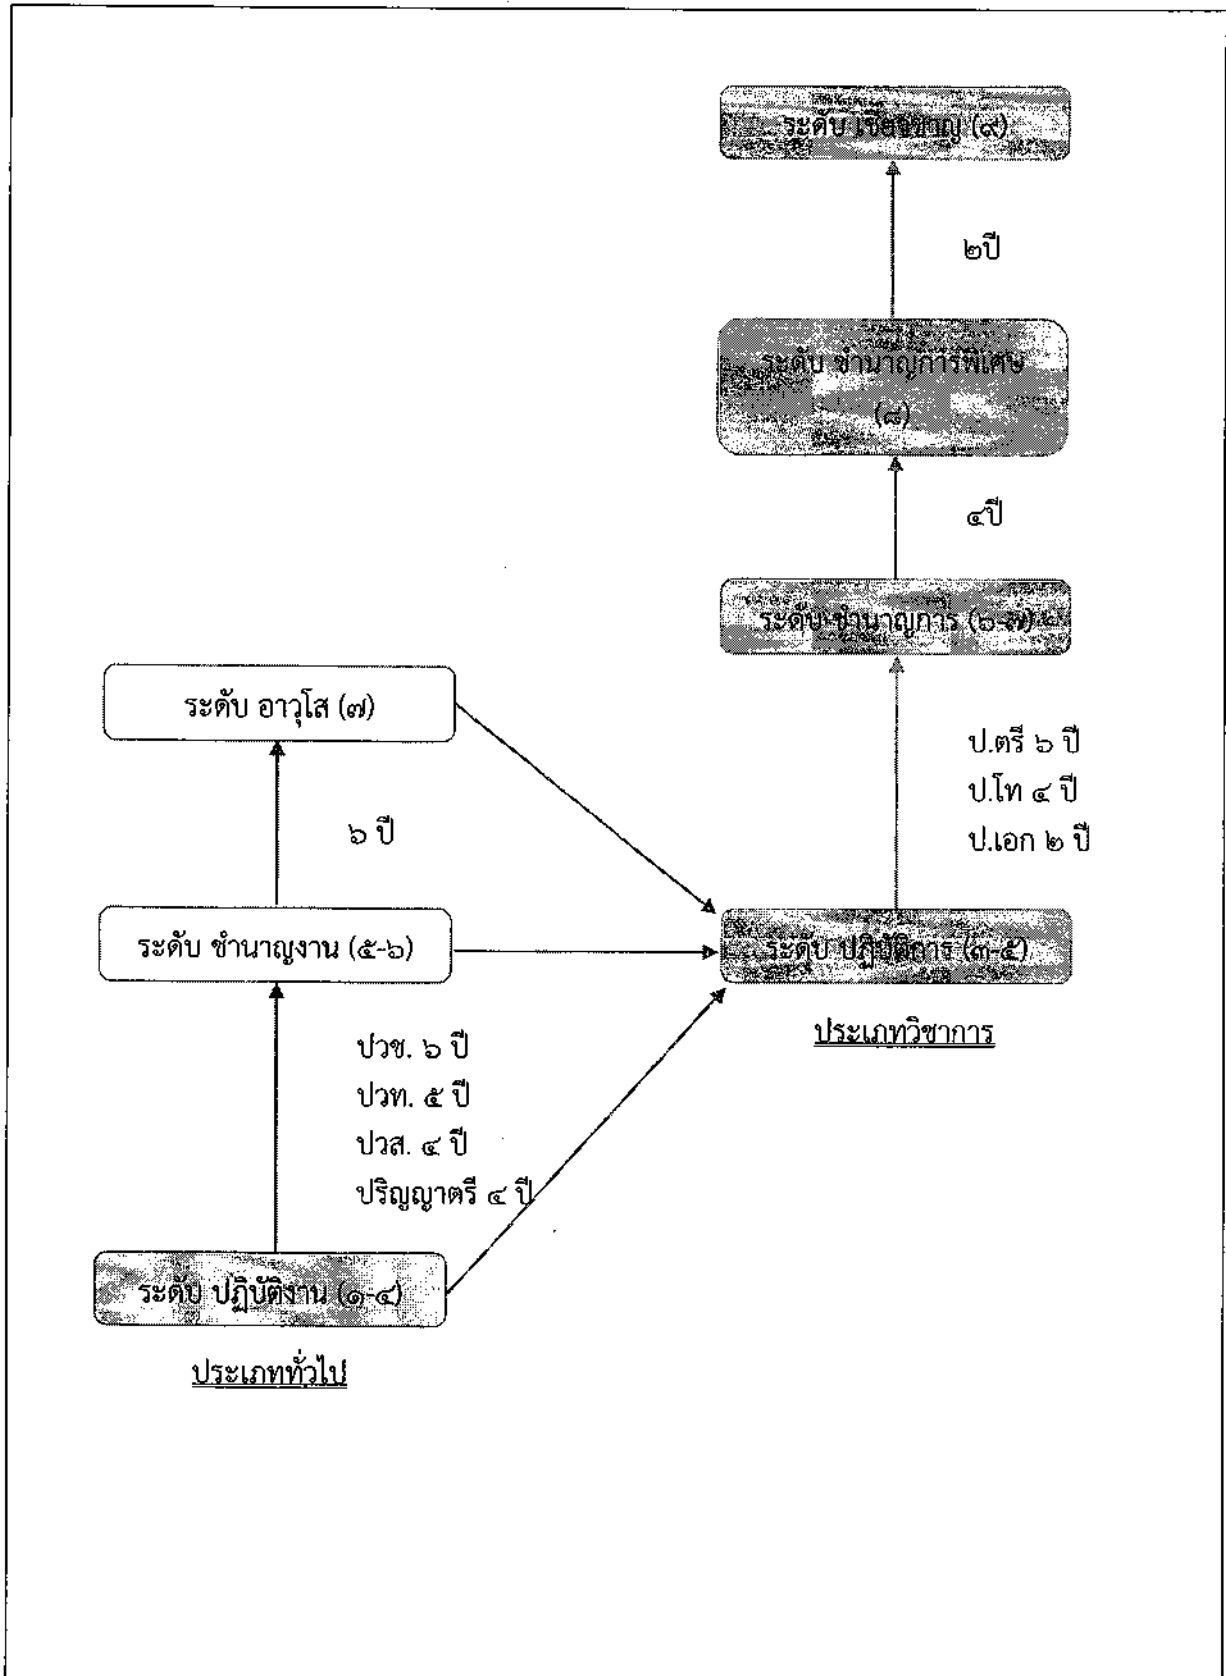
ระดับ เชี่ยวชาญ (๙)

๒ปี

ระดับ ชำนาญการพิเศษ (๘)

๔ปี

ระดับ ชำนาญการ (๖-๗ว)

ระดับ อาวุโส (๗)

ป.ตรี ๖ ปี
ป.โท ๔ ปี
ป.เอก ๒ ปี

๖ ปี

ระดับ ชำนาญงาน (๕-๖)

ระดับ ปฏิบัติการ (๓-๕)

ประเภทวิชาการ

ปวช. ๖ ปี
ปวท. ๕ ปี
ปวส. ๔ ปี
ปริญญาตรี ๔ ปี

ระดับ ปฏิบัติงาน (๑-๔)

ประเภททั่วไป